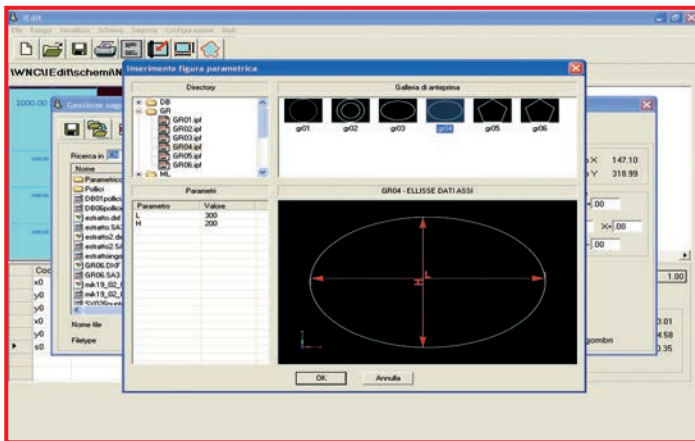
N.dit

File Esegui Visualizza Schema Seglie Configurazione Aiuto

\WNC\Edit\schemi\N

1000.00

Gestione sagome

Inserimento figura parametrica

Directory

DB
GR
GR01.ipf
GR02.ipf
GR03.ipf
GR04.ipf
GR05.ipf
GR06.ipf
ML

Galleria di anteprima

gr01 gr02 gr03 gr04 gr05 gr06

Ricerca in

Nome

Parametrico
Pollici
DB01pollici
DB05pollici
estratto.dxf
estratto.SA3
estratto2.dx
estratto2.SA
estrattoinga
GR06.DXF
GR06.SA3
mk19_02_0
mk19_02_0
SV02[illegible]

Parametri

| Parametro | Valore |
|---|---|
| L | 300 |
| H | 200 |

GR04 - ELLISSE DATI ASSI

L

H

OK Annulla

Nome file

Filetype

Coo
x0
y0
x0
y0
s0

X 147.10
Y 318.99

.00
X .00
.00

1.00

3.01
4.58
0.35

ingombri